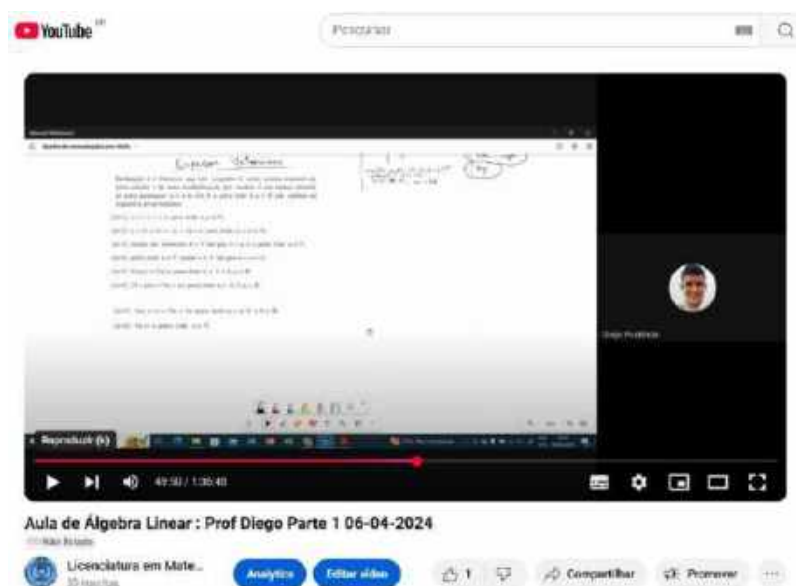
YouTube BR

Pesquisar

Espaços Vetoriais

Diego Prudêncio

Reproduzir (k)

49:50 / 1:35:40

Aula de Álgebra Linear : Prof Diego Parte 1 06-04-2024

Não listado

Licenciatura em Mate...

10 inscritos

Analytics

Editar vídeo

1

Compartilhar

Promover

...